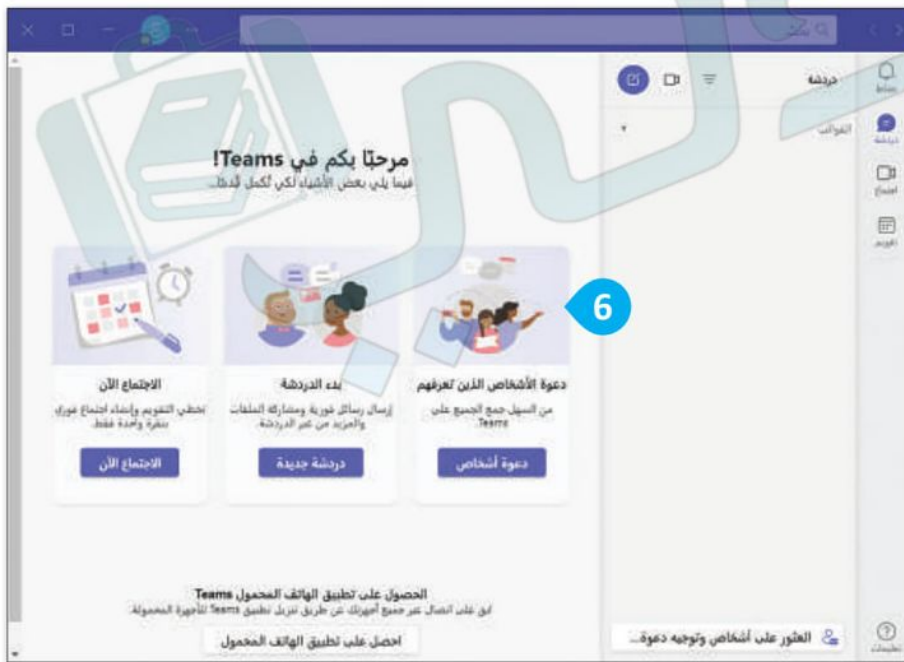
بحث

نشاط
دردشة
اجتماع
تقويم
تعليمات

دردشة
القوالب

مرحبًا بكم في Teams!
فيما يلي بعض الأشياء لكي تُكمل البدء...

6

دعوة الأشخاص الذين تعرفهم
من السهل جمع الجميع على Teams
دعوة أشخاص

بدء الدردشة
إرسال رسائل فورية ومشاركة الملفات والمزيد من عبر الدردشة.
دردشة جديدة

الاجتماع الآن
تخطي التقويم وإنشاء اجتماع فوري بنقرة واحدة فقط.
الاجتماع الآن

الحصول على تطبيق الهاتف المحمول Teams
ابق على اتصال عبر جميع أجهزتك عن طريق تنزيل تطبيق Teams للأجهزة المحمولة.
احصل على تطبيق الهاتف المحمول

العثور على أشخاص وتوجيه دعوة...